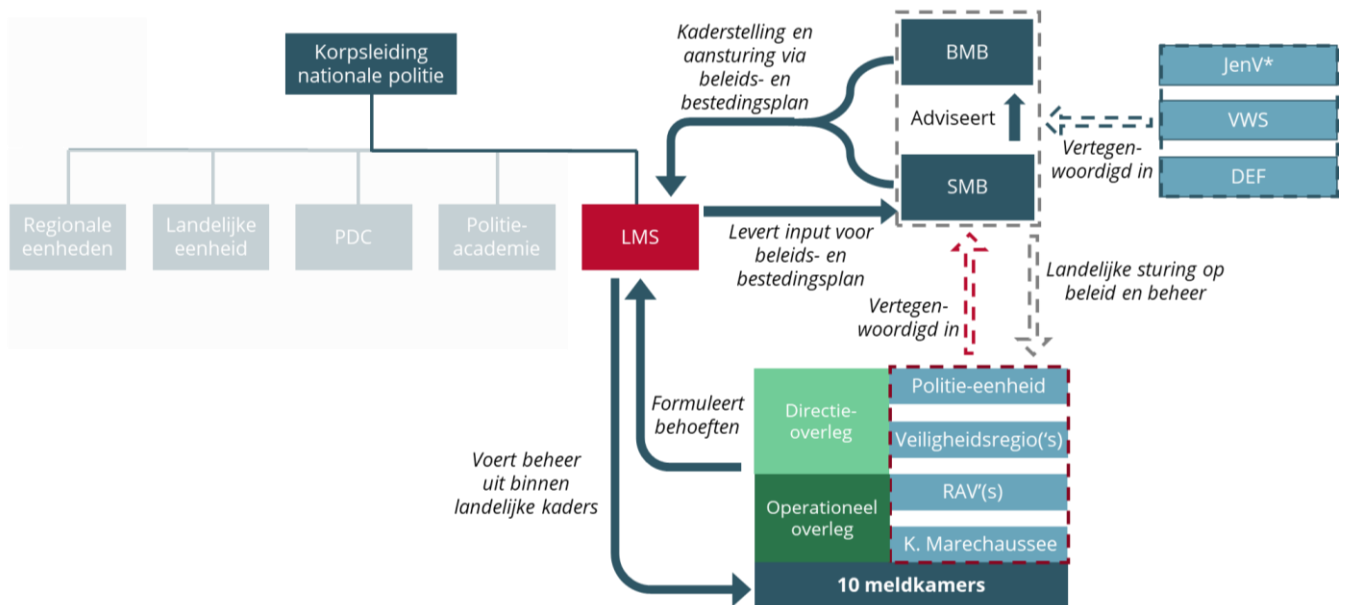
Korpsleiding nationale politie

Regionale eenheden

Landelijke eenheid

PDC

Politie-academie

LMS

Kaderstelling en aansturing via beleids- en bestedingsplan

BMB

Adviseert

SMB

JenV*

VWS

DEF

Vertegen-woordigd in

Levert input voor beleids- en bestedingsplan

Landelijke sturing op beleid en beheer

Vertegen-woordigd in

Formuleert behoeften

Voert beheer uit binnen landelijke kaders

Directie-overleg

Operationeel overleg

Politie-eenheid

Veiligheidsregio('s)

RAV'(s)

K. Marechaussee

10 meldkamers